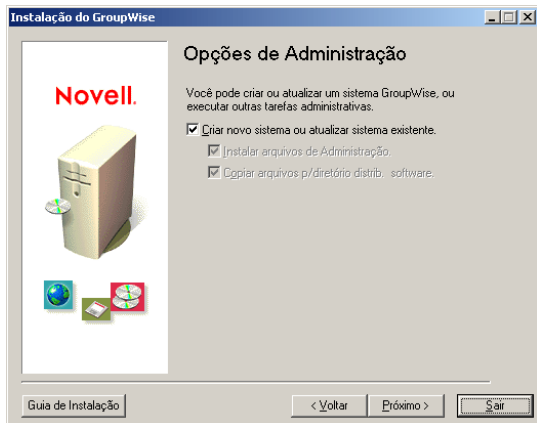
Instalação do GroupWise

Opções de Administração

Novell.

Você pode criar ou atualizar um sistema GroupWise, ou executar outras tarefas administrativas.

Criar novo sistema ou atualizar sistema existente.

Instalar arquivos de Administração.

Copiar arquivos p/diretório distrib. software.

Guia de Instalação

< Voltar

Próximo >

Sair